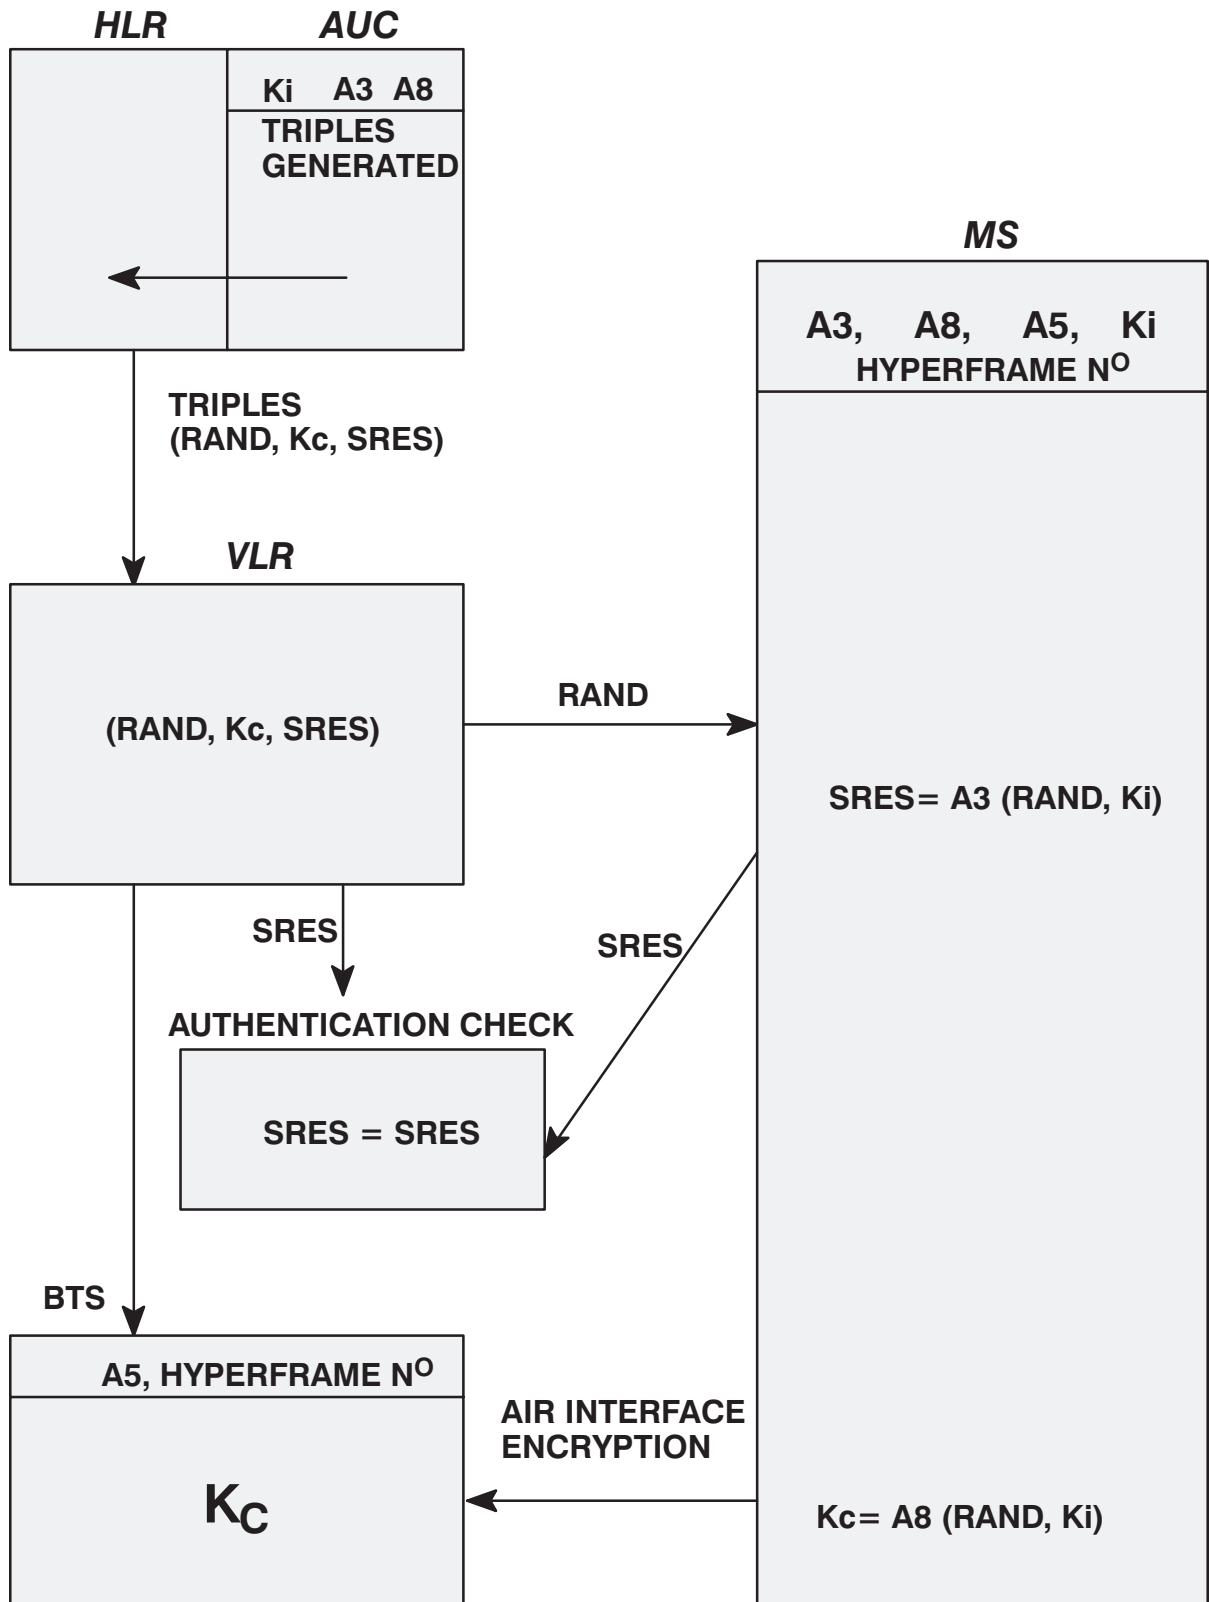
HLR

AUC

Ki A3 A8

TRIPLES GENERATED

MS

A3, A8, A5, Ki

HYPERFRAME N$^{O}$

TRIPLES (RAND, Kc, SRES)

VLR

(RAND, Kc, SRES)

RAND

SRES= A3 (RAND, Ki)

SRES

SRES

AUTHENTICATION CHECK

SRES = SRES

BTS

A5, HYPERFRAME N$^{O}$

AIR INTERFACE ENCRYPTION

K$_{C}$

Kc= A8 (RAND, Ki)